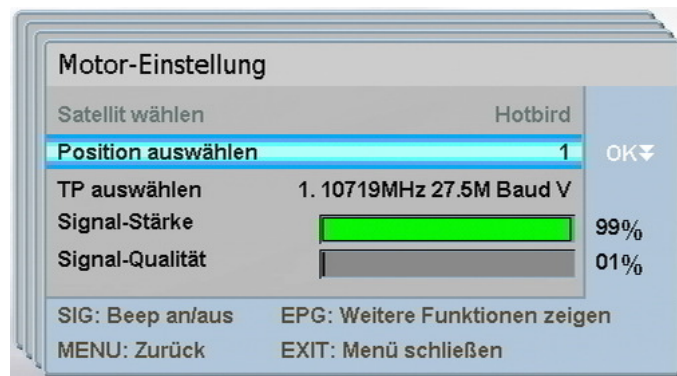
Motor-Einstellung

| | |
|---|---|
| Satellit wählen | Hotbird |
| Position auswählen | 1 |
| TP auswählen | 1. 10719MHz 27.5M Baud V |
| Signal-Stärke | 99% |
| Signal-Qualität | 01% |

OK

SIG: Beep an/aus EPG: Weitere Funktionen zeigen
MENU: Zurück EXIT: Menü schließen